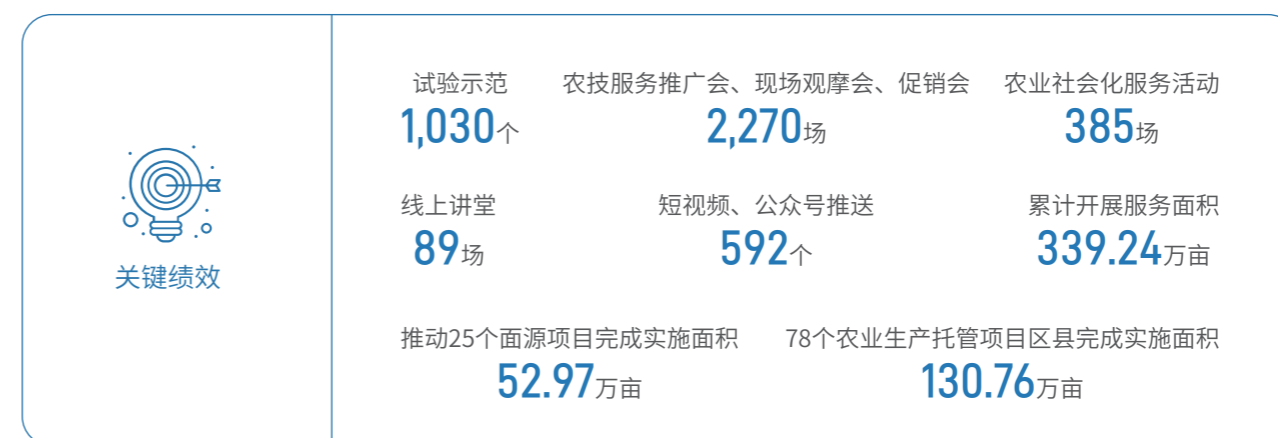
关键绩效

试验示范
1,030个

农技服务推广会、现场观摩会、促销会
2,270场

农业社会化服务活动
385场

线上讲堂
89场

短视频、公众号推送
592个

累计开展服务面积
339.24万亩

推动25个面源项目完成实施面积
52.97万亩

78个农业生产托管项目区县完成实施面积
130.76万亩